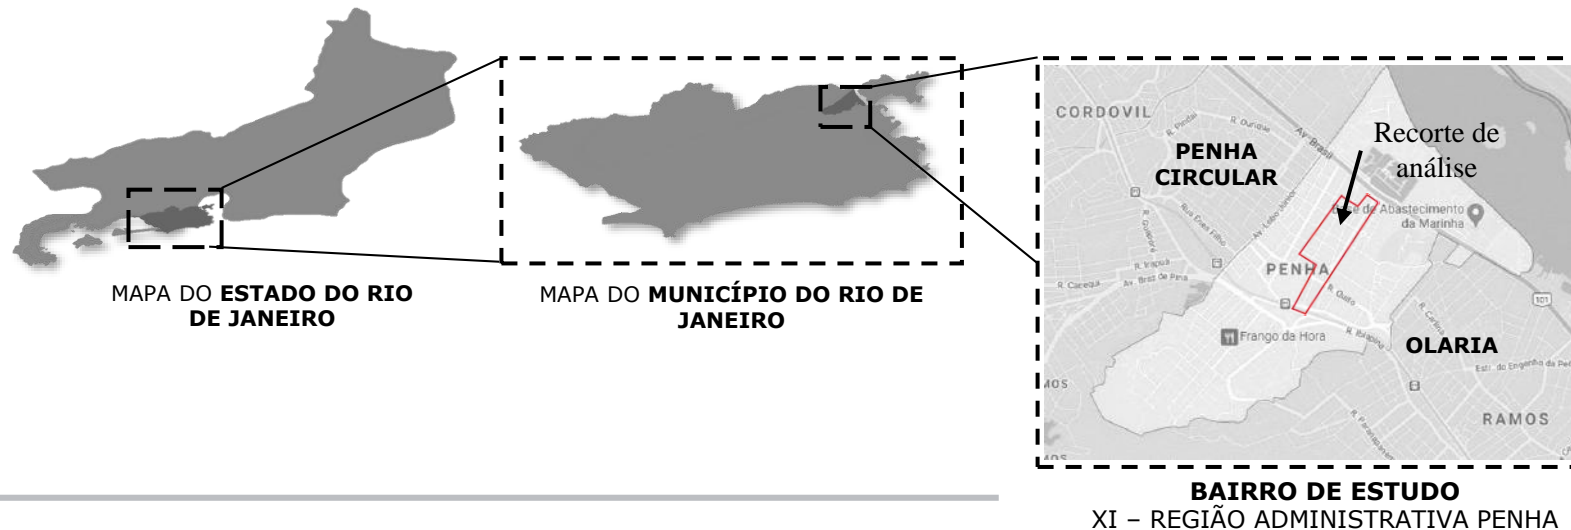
MAPA DO **ESTADO DO RIO DE JANEIRO**

MAPA DO **MUNICÍPIO DO RIO DE JANEIRO**

CORDOVIL

R. Ouriqué

Av. Brasil

**PENHA CIRCULAR**

Recorte de análise

Abastecimento da Marinha

Av. Lobo Júnior

Rua Cinira Filho

R. Dolores

PENHA

R. Iriqouá

Av. Braz de Pina

R. Caréqua

R. Quito

Frango da Hora

R. Ibiapina

**OLARIA**

Estr. do Engenho da Pe

RAMOS

IOS

**BAIRRO DE ESTUDO**

XI – REGIÃO ADMINISTRATIVA PENHA